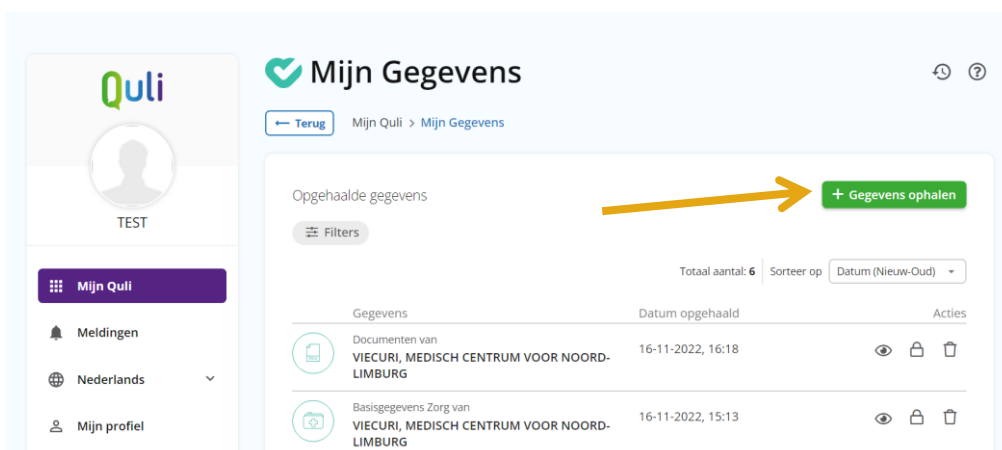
Quli

TEST

Mijn Quli

Meldingen

Nederlands

Mijn profiel

Mijn Gegevens

Terug

Mijn Quli > Mijn Gegevens

Opgehaalde gegevens

+ Gegevens ophalen

Filters

Totaal aantal: 6

Sorteer op

Datum (Nieuw-Oud)

| Gegevens | Datum opgehaald | Acties |
|---|---|---|
| Documenten van VIECURI, MEDISCH CENTRUM VOOR NOORD-LIMBURG | 16-11-2022, 16:18 | |
| Basisgegevens Zorg van VIECURI, MEDISCH CENTRUM VOOR NOORD-LIMBURG | 16-11-2022, 15:13 | |